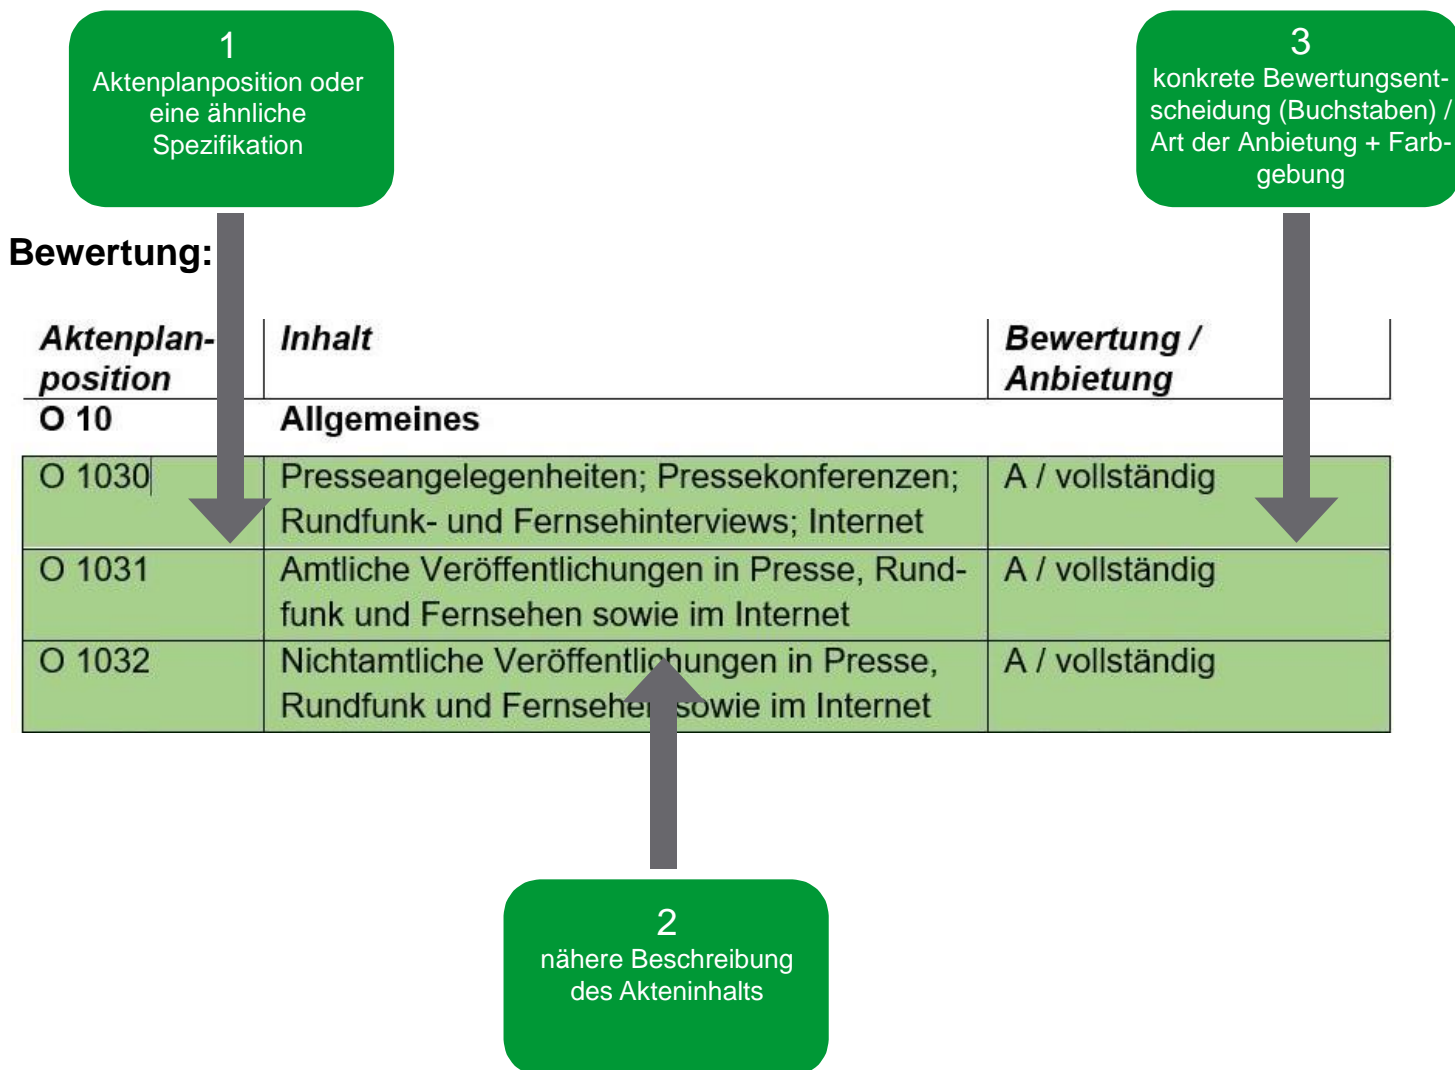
1
Aktenplanposition oder eine ähnliche Spezifikation

3
konkrete Bewertungsentscheidung (Buchstaben) / Art der Anbietung + Farbgebung

Bewertung:

| Aktenplanposition | Inhalt | Bewertung / Anbietung |
|---|---|---|
| O 10 | Allgemeines | |
| O 1030 | Presseangelegenheiten; Pressekonferenzen; Rundfunk- und Fernsehinterviews; Internet | A / vollständig |
| O 1031 | Amtliche Veröffentlichungen in Presse, Rundfunk und Fernsehen sowie im Internet | A / vollständig |
| O 1032 | Nichtamtliche Veröffentlichungen in Presse, Rundfunk und Fernsehen sowie im Internet | A / vollständig |

2
nähere Beschreibung des Akteninhalts